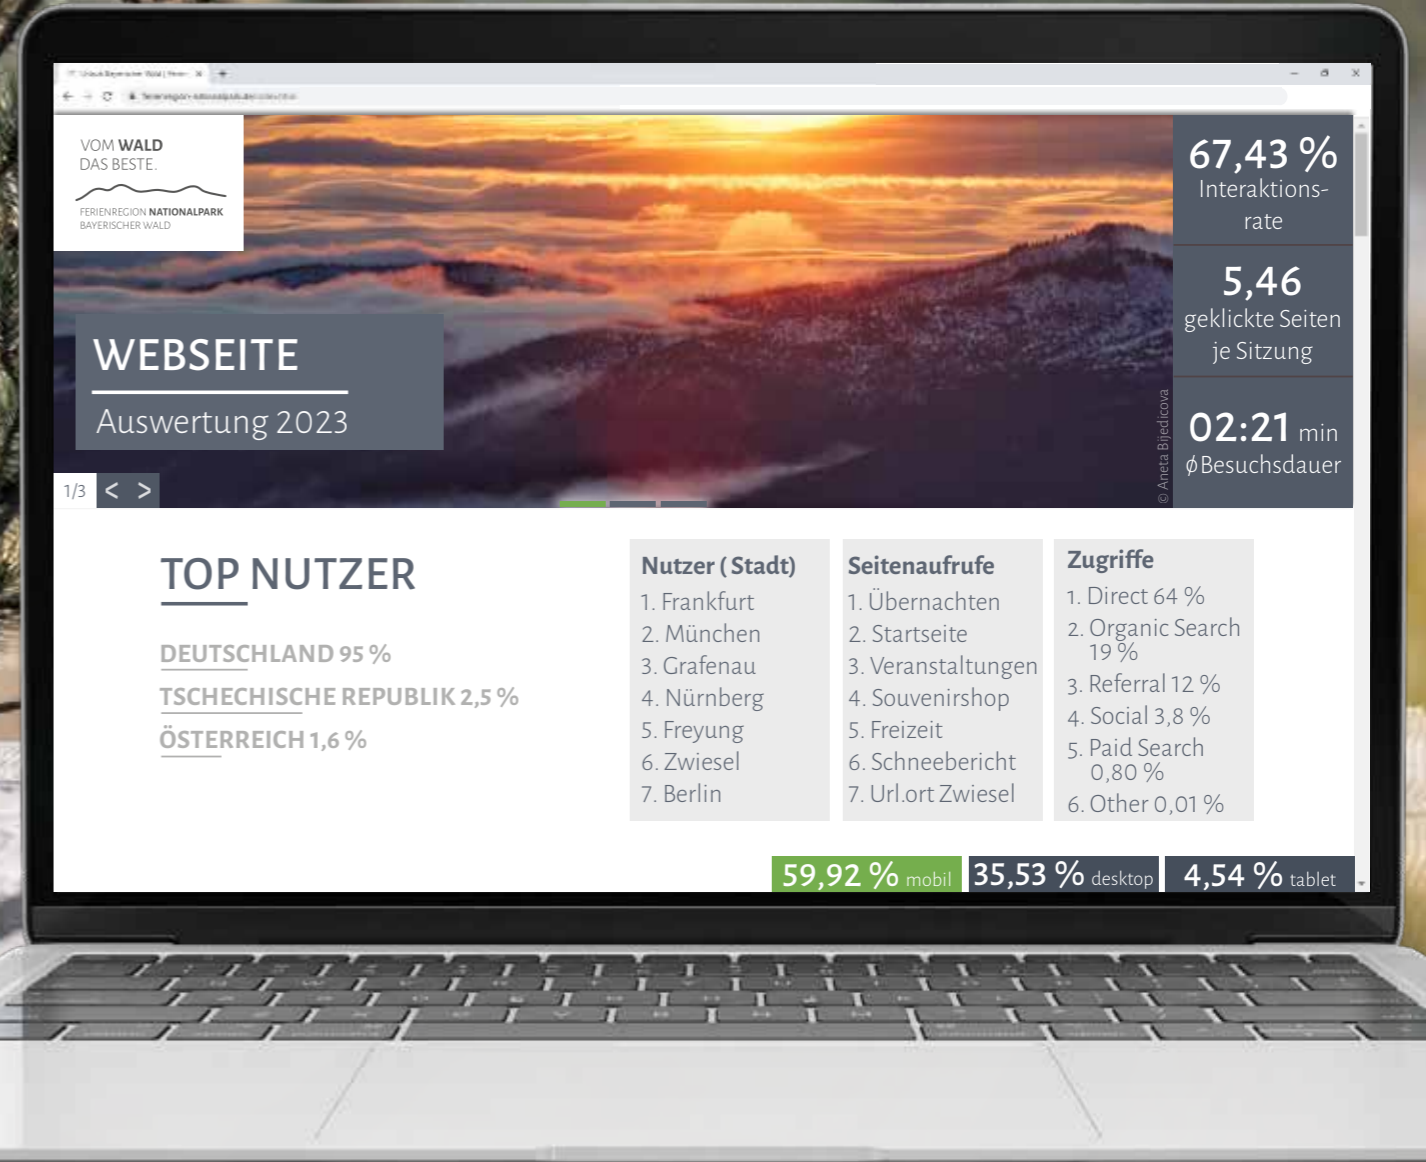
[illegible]

VOM WALD
DAS BESTE.

FERIENREGION NATIONALPARK
BAYERISCHER WALD

WEBSEITE
Auswertung 2023

1/3 < >

© Aneta Bijedicova

67,43 %
Interaktionsrate

5,46
geklickte Seiten je Sitzung

02:21 min
ø Besuchsdauer

TOP NUTZER

DEUTSCHLAND 95 %
TSCHECHISCHE REPUBLIK 2,5 %
ÖSTERREICH 1,6 %

Nutzer (Stadt)
1. Frankfurt
2. München
3. Grafenau
4. Nürnberg
5. Freyung
6. Zwiesel
7. Berlin

Seitenaufrufe
1. Übernachten
2. Startseite
3. Veranstaltungen
4. Souvenirshop
5. Freizeit
6. Schneebericht
7. Url.ort Zwiesel

Zugriffe
1. Direct 64 %
2. Organic Search 19 %
3. Referral 12 %
4. Social 3,8 %
5. Paid Search 0,80 %
6. Other 0,01 %

59,92 % mobil
35,53 % desktop
4,54 % tablet